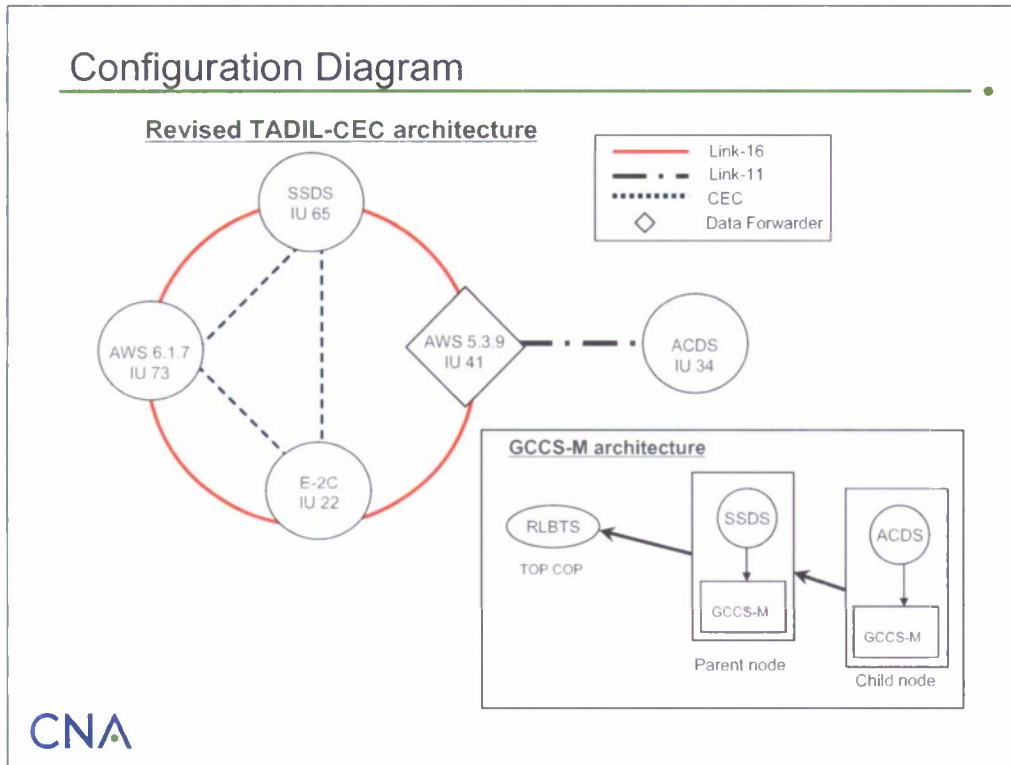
Configuration Diagram

Revised TADIL-CEC architecture

Link-16
Link-11
CEC
Data Forwarder

SSDS
IU 65

AWS 6.1.7
IU 73

AWS 5.3.9
IU 41

ACDS
IU 34

E-2C
IU 22

GCCS-M architecture

RLBTS
TOP COP

SSDS

GCCS-M

Parent node

ACDS

GCCS-M

Child node

CNA